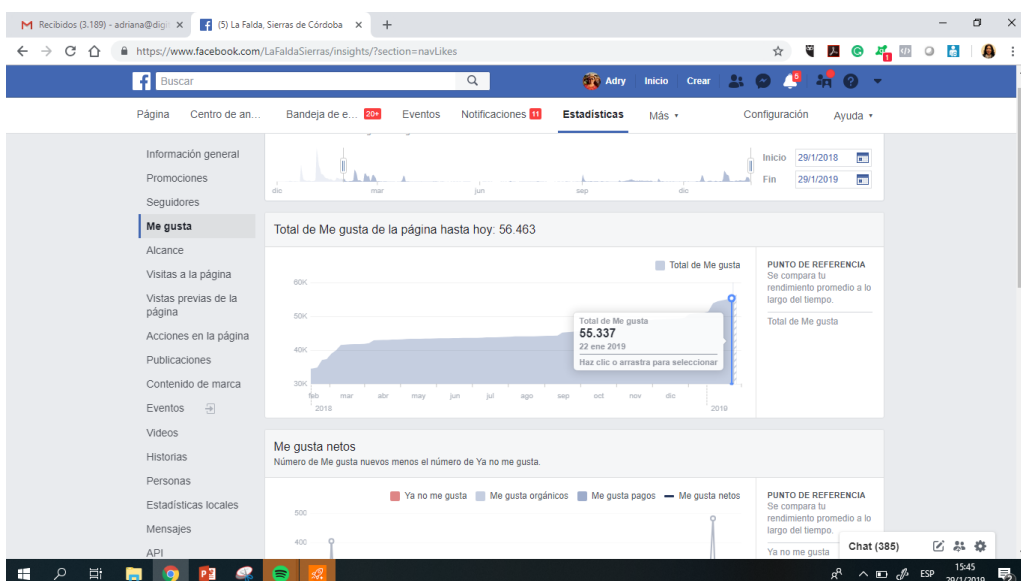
Recibidos (3.189) - adriana@digi ×
(5) La Falda, Sierras de Córdoba ×
+
https://www.facebook.com/LaFaldaSierras/insights/?section=navLikes

Buscar
Adry Inicio Crear

Página Centro de an... Bandeja de e... 20+ Eventos Notificaciones 11 Estadísticas Más ▾ Configuración Ayuda ▾

Información general
Promociones
Seguidores
Me gusta
Alcance
Visitas a la página
Vistas previas de la página
Acciones en la página
Publicaciones
Contenido de marca
Eventos
Videos
Historias
Personas
Estadísticas locales
Mensajes
API

dic mar jun sep dic
Inicio 29/1/2018
Fin 29/1/2019

Total de Me gusta de la página hasta hoy: 56.463

Total de Me gusta
60K
50K
40K
30K
feb 2018 mar abr may jun jul ago sep oct nov dic 2019

Total de Me gusta
55.337
22 ene 2019
Haz clic o arrastra para seleccionar

PUNTO DE REFERENCIA
Se compara tu rendimiento promedio a lo largo del tiempo.
Total de Me gusta

Me gusta netos
Número de Me gusta nuevos menos el número de Ya no me gusta.

Ya no me gusta Me gusta orgánicos Me gusta pagos Me gusta netos
500
400

PUNTO DE REFERENCIA
Se compara tu rendimiento promedio a lo largo del tiempo.
Ya no me gusta

Chat (385)

ESP 15:45 29/1/2019